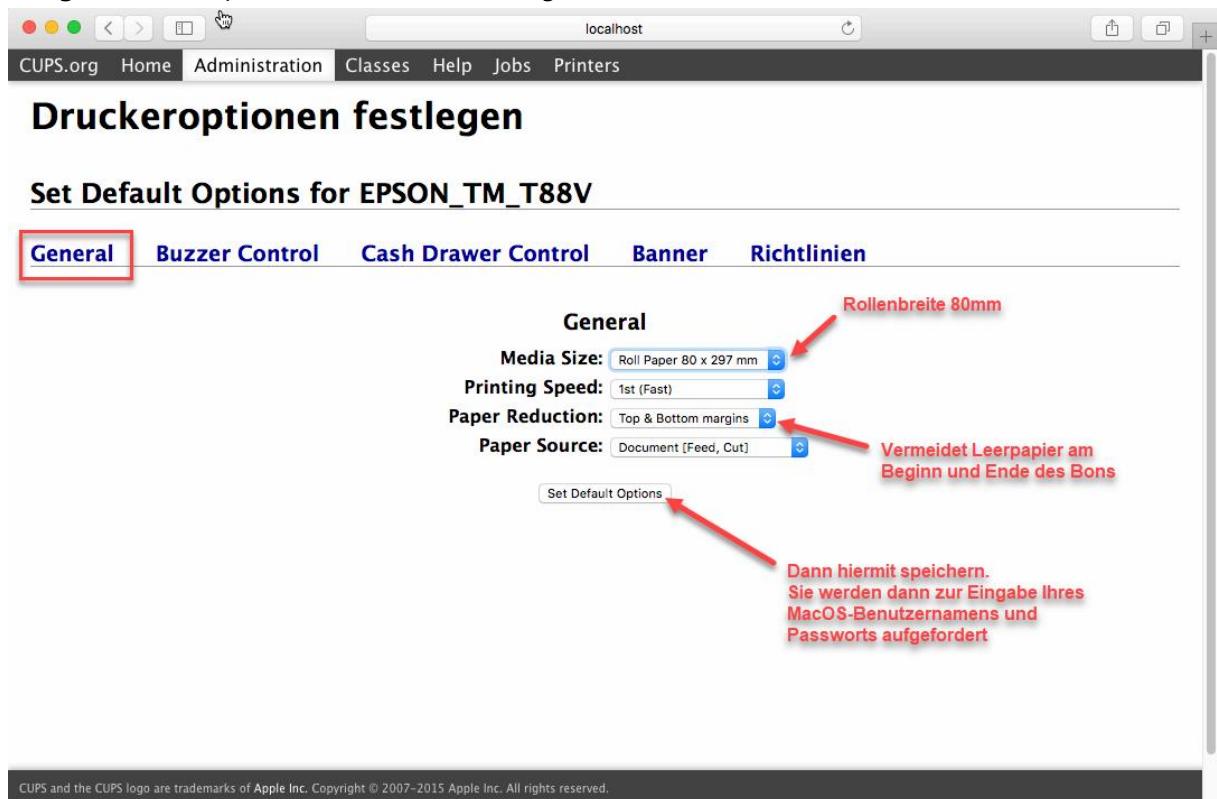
localhost

CUPS.org Home Administration Classes Help Jobs Printers

Druckeroptionen festlegen

Set Default Options for EPSON_TM_T88V

General Buzzer Control Cash Drawer Control Banner Richtlinien

General

Rollenbreite 80mm

Media Size: Roll Paper 80 x 297 mm
Printing Speed: 1st (Fast)
Paper Reduction: Top & Bottom margins
Paper Source: Document [Feed, Cut]

Vermeidet Leerpapier am Beginn und Ende des Bons

Set Default Options

Dann hiermit speichern.
Sie werden dann zur Eingabe Ihres MacOS-Benutzernamens und Passworts aufgefordert

CUPS and the CUPS logo are trademarks of Apple Inc. Copyright © 2007-2015 Apple Inc. All rights reserved.